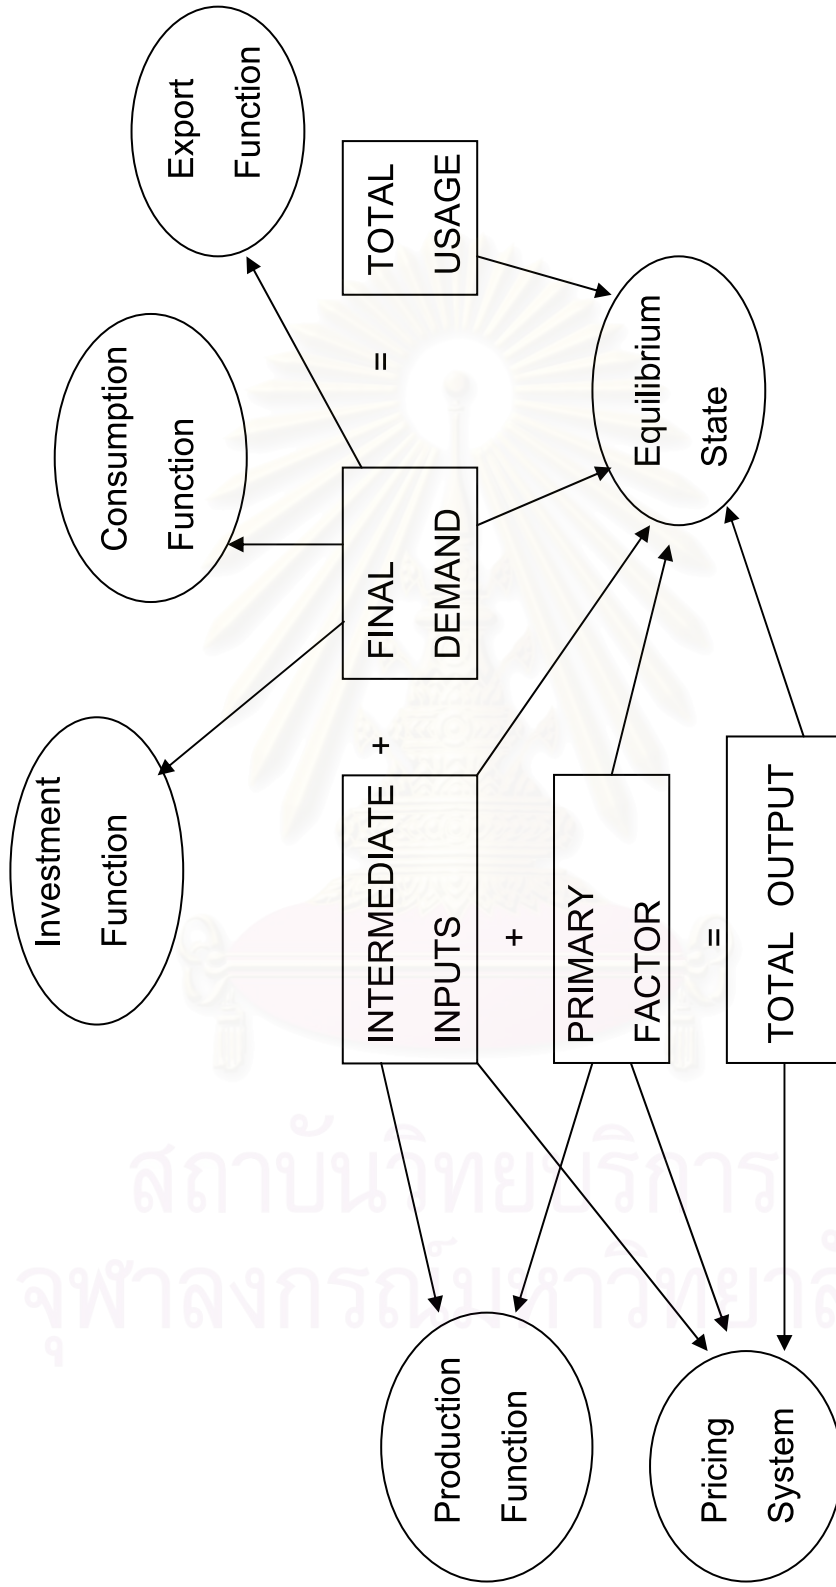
Investment Function

Consumption Function

Export Function

INTERMEDIATE INPUTS

+

FINAL DEMAND

=

TOTAL USAGE

+

PRIMARY FACTOR

=

TOTAL OUTPUT

Equilibrium State

Production Function

Pricing System

สถาบันวิทยบริการ
จุฬาลงกรณ์มหาวิทยาลัย